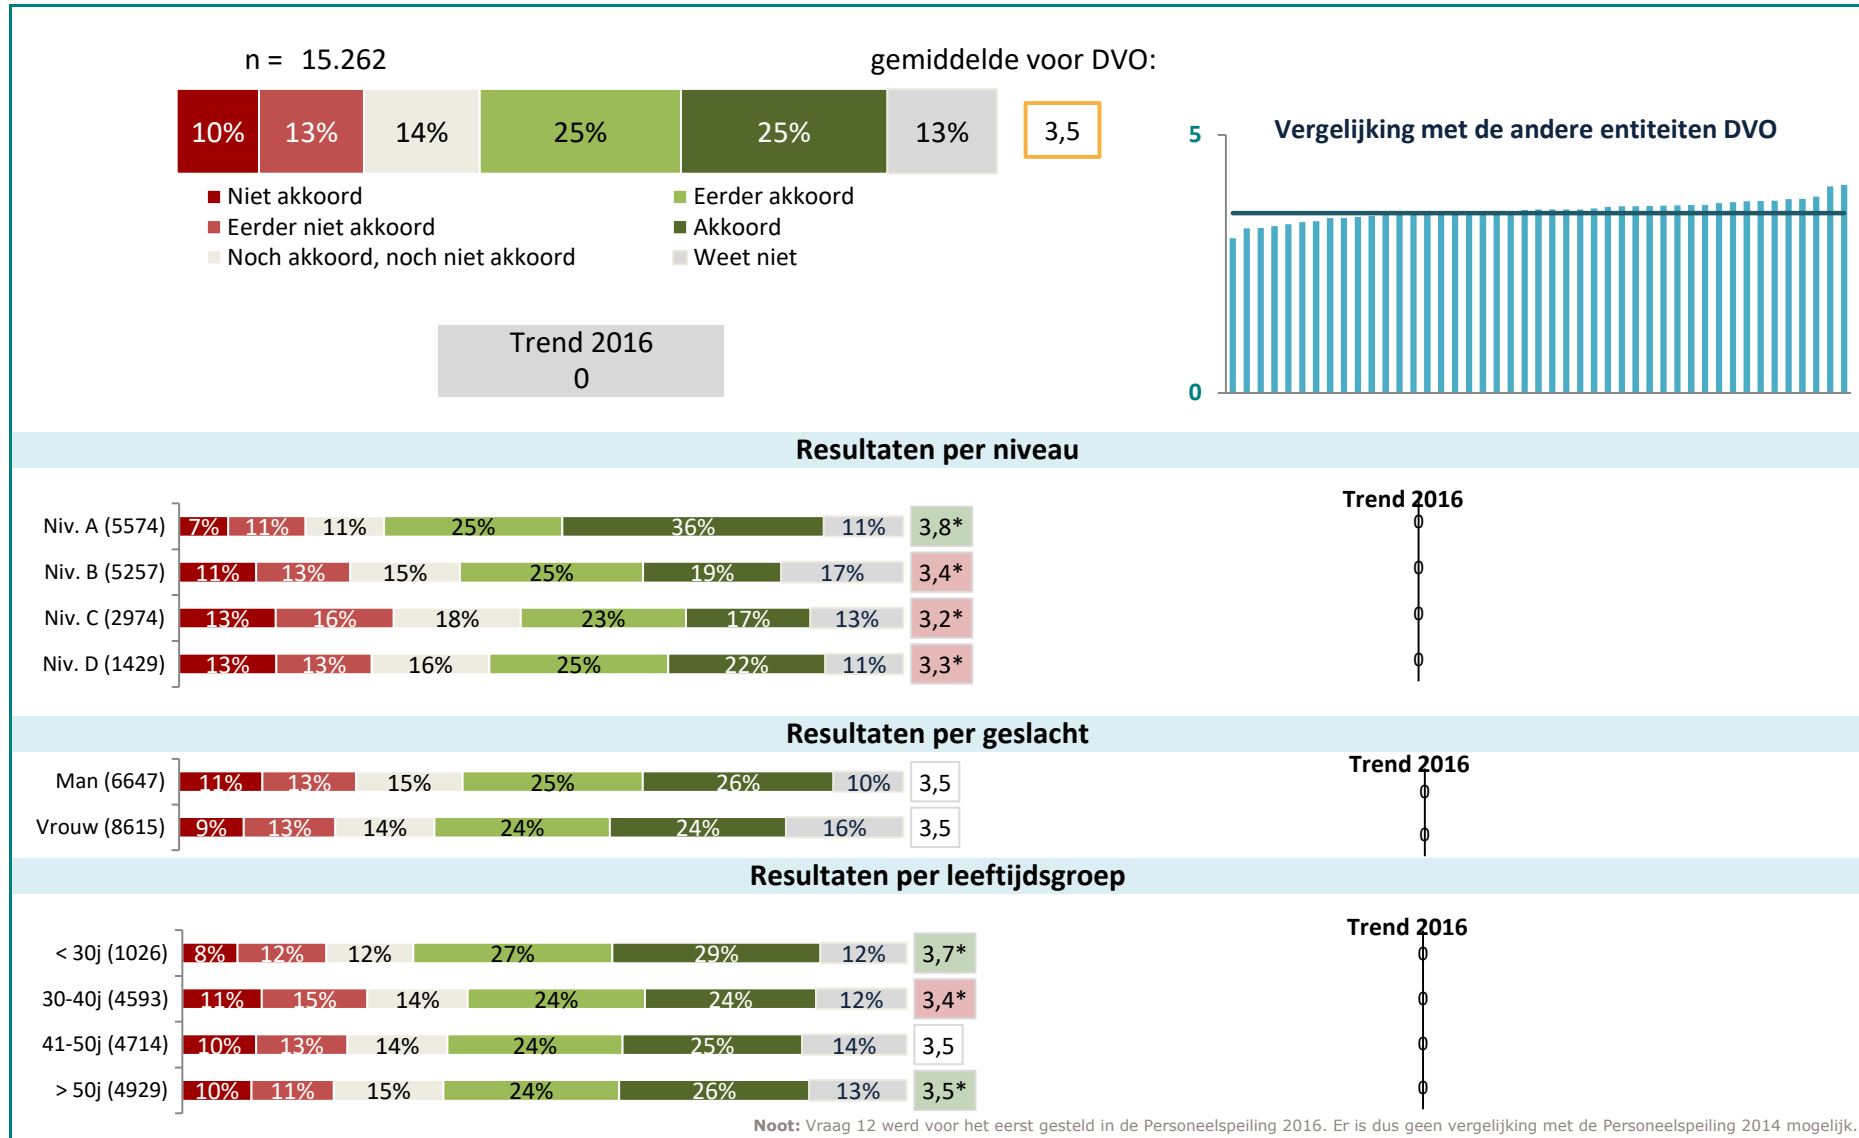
n = 15.262

gemiddelde voor DVO:

| 10% | 13% | 14% | 25% | 25% | 13% |
|---|---|---|---|---|---|

3,5

Niet akkoord
Eerder niet akkoord
Noch akkoord, noch niet akkoord
Eerder akkoord
Akkoord
Weet niet

Trend 2016
0

5
Vergelijking met de andere entiteiten DVO
0

Resultaten per niveau

Trend 2016

| Niv. A (5574) | 7% | 11% | 11% | 25% | 36% | 11% | 3,8* | 0 |
|---|---|---|---|---|---|---|---|---|
| Niv. B (5257) | 11% | 13% | 15% | 25% | 19% | 17% | 3,4* | 0 |
| Niv. C (2974) | 13% | 16% | 18% | 23% | 17% | 13% | 3,2* | 0 |
| Niv. D (1429) | 13% | 13% | 16% | 25% | 22% | 11% | 3,3* | 0 |

Resultaten per geslacht

Trend 2016

| Man (6647) | 11% | 13% | 15% | 25% | 26% | 10% | 3,5 | 0 |
|---|---|---|---|---|---|---|---|---|
| Vrouw (8615) | 9% | 13% | 14% | 24% | 24% | 16% | 3,5 | 0 |

Resultaten per leeftijdsgroep

Trend 2016

| < 30j (1026) | 8% | 12% | 12% | 27% | 29% | 12% | 3,7* | 0 |
|---|---|---|---|---|---|---|---|---|
| 30-40j (4593) | 11% | 15% | 14% | 24% | 24% | 12% | 3,4* | 0 |
| 41-50j (4714) | 10% | 13% | 14% | 24% | 25% | 14% | 3,5 | 0 |
| > 50j (4929) | 10% | 11% | 15% | 24% | 26% | 13% | 3,5* | 0 |

Noot: Vraag 12 werd voor het eerst gesteld in de Personeelspeiling 2016. Er is dus geen vergelijking met de Personeelspeiling 2014 mogelijk.